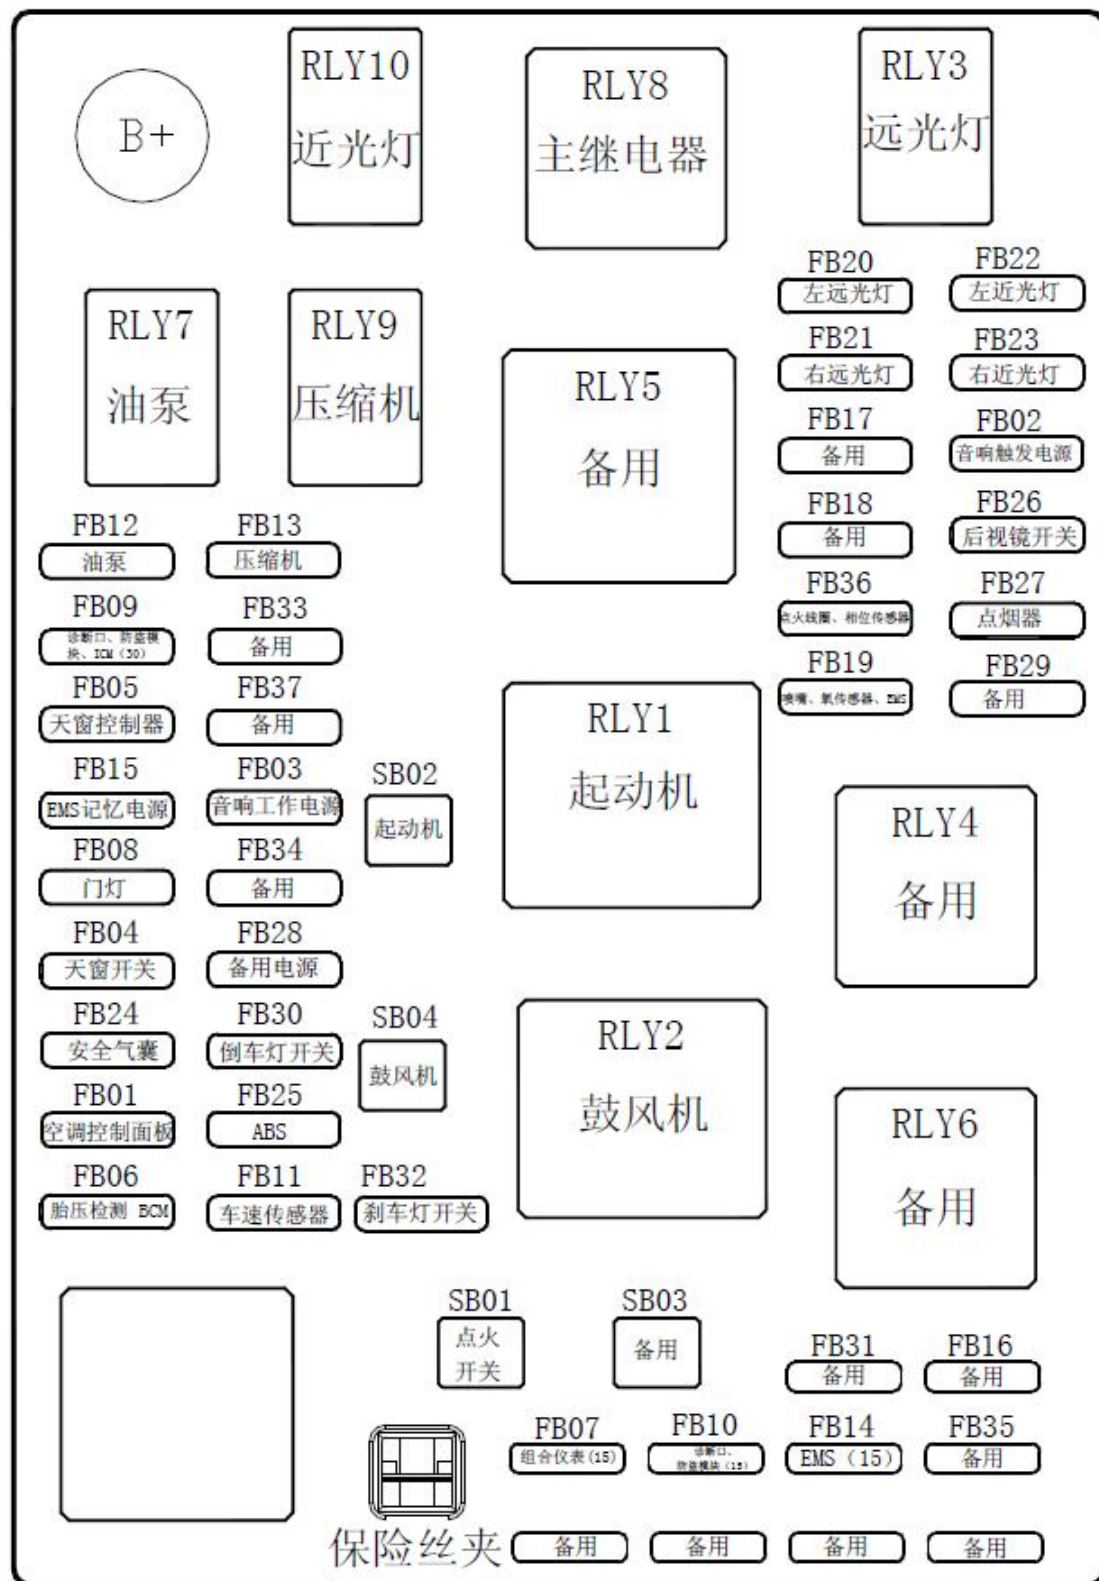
B+

RLY10
近光灯

RLY8
主继电器

RLY3
远光灯

FB20
左远光灯

FB22
左近光灯

FB21
右远光灯

FB23
右近光灯

RLY7
油泵

RLY9
压缩机

RLY5
备用

FB17
备用

FB02
音响触发电源

FB18
备用

FB26
后视镜开关

FB12
油泵

FB13
压缩机

FB36
点火线圈、相位传感器

FB27
点烟器

FB09
诊断口、防盗模块、ICM（30）

FB33
备用

FB19
喷嘴、氧传感器、EMS

FB29
备用

FB05
天窗控制器

FB37
备用

RLY1
起动机

FB15
EMS记忆电源

FB03
音响工作电源

SB02
起动机

RLY4
备用

FB08
门灯

FB34
备用

FB04
天窗开关

FB28
备用电源

FB24
安全气囊

FB30
倒车灯开关

SB04
鼓风机

RLY2
鼓风机

RLY6
备用

FB01
空调控制面板

FB25
ABS

FB06
胎压检测 BCM

FB11
车速传感器

FB32
刹车灯开关

SB01
点火开关

SB03
备用

FB31
备用

FB16
备用

FB07
组合仪表（15）

FB10
诊断口、防盗模块（15）

FB14
EMS（15）

FB35
备用

保险丝夹

备用

备用

备用

备用